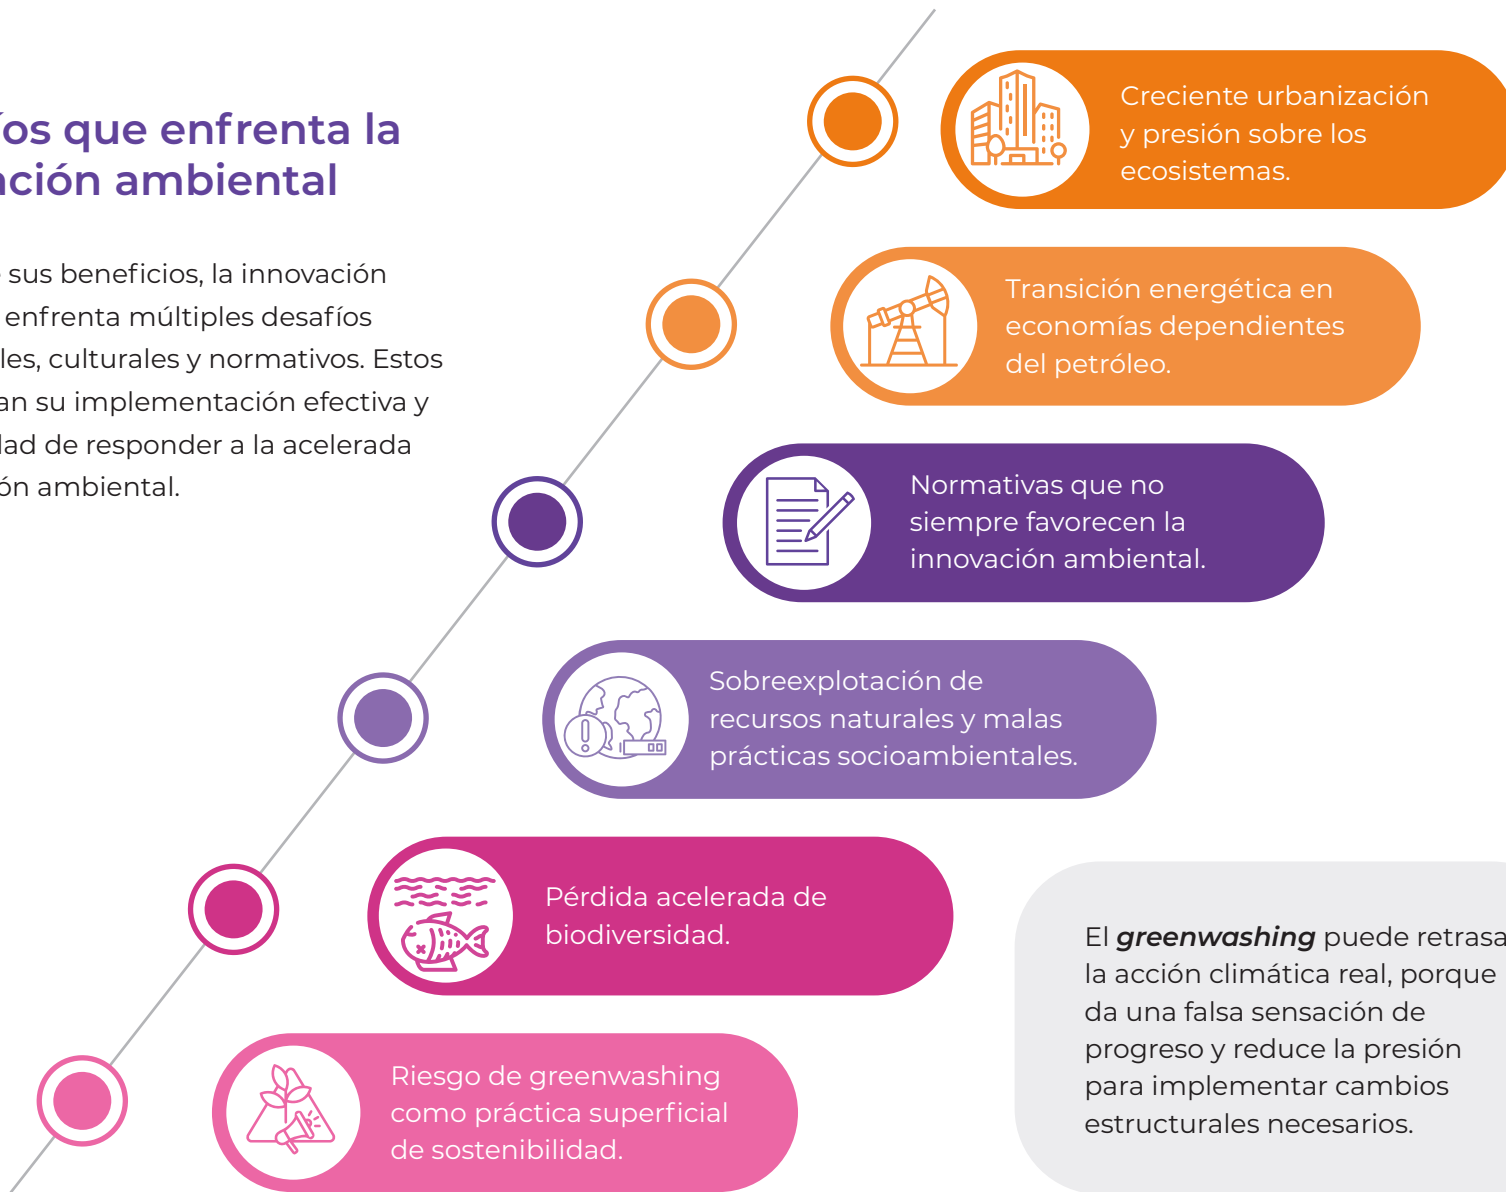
íos que enfrenta la
ación ambiental

 sus beneficios, la innovación enfrenta múltiples desafíos les, culturales y normativos. Estos an su implementación efectiva y lad de responder a la acelerada ón ambiental.

Creciente urbanización y presión sobre los ecosistemas.

Transición energética en economías dependientes del petróleo.

Normativas que no siempre favorecen la innovación ambiental.

Sobreexplotación de recursos naturales y malas prácticas socioambientales.

Pérdida acelerada de biodiversidad.

Riesgo de greenwashing como práctica superficial de sostenibilidad.

El ***greenwashing*** puede retrasa la acción climática real, porque da una falsa sensación de progreso y reduce la presión para implementar cambios estructurales necesarios.